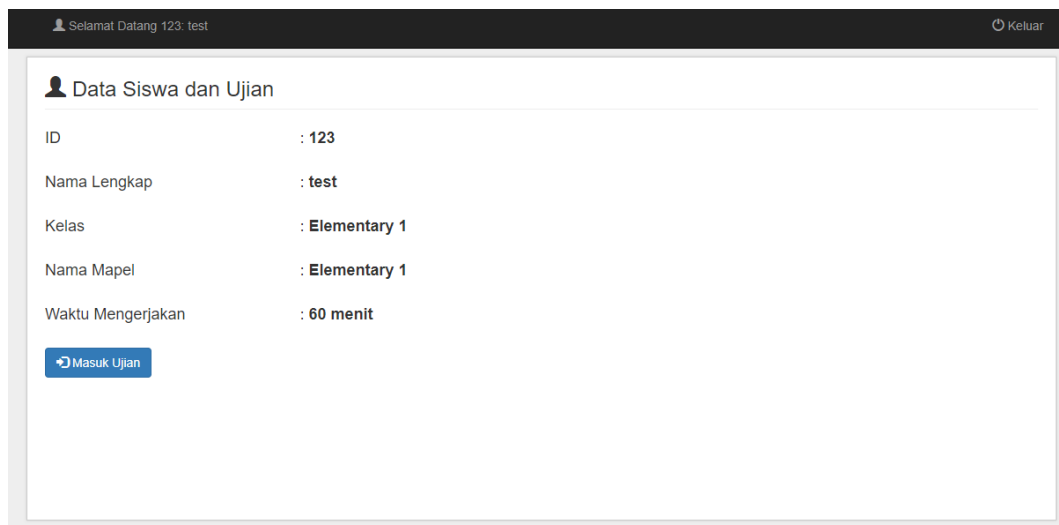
Selamat Datang 123: test

Keluar

Data Siswa dan Ujian

| | |
|---|---|
| ID | : **123** |
| Nama Lengkap | : **test** |
| Kelas | : **Elementary 1** |
| Nama Mapel | : **Elementary 1** |
| Waktu Mengerjakan | : **60 menit** |

Masuk Ujian